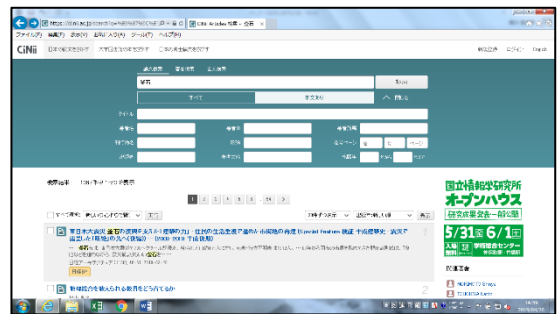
https://ci.nii.ac.jp/search?q=%E6%95%99%E8%82%B2 CiNii Articles 検索 - 教育

ファイル(F) 編集(E) 表示(V) お気に入り(A) ツール(T) ヘルプ(H)

CiNii 日本の論文をさがす 大学図書館の本をさがす 日本の博士論文をさがす

新規登録 ログイン English

論文検索 著者検索 全文検索

教育

検索

すべて 本文あり 閉じる

タイトル

著者名 著者ID 著者所属

刊行物名 ISSN 巻号ページ 巻 号 ページ

出版者 参考文献 出版年 年から 年まで

検索結果 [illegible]件中 1-20 を表示

1 2 3 4 5 ... 24 >

すべて選択 新しいウィンドウで開く 実行

20件ずつ表示 出版年：新しい順 表示

国立情報学研究所 オープンハウス 研究成果発表・一般公開

5/31金 6/1土 入場無料 学術総合センター

関連著者

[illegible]